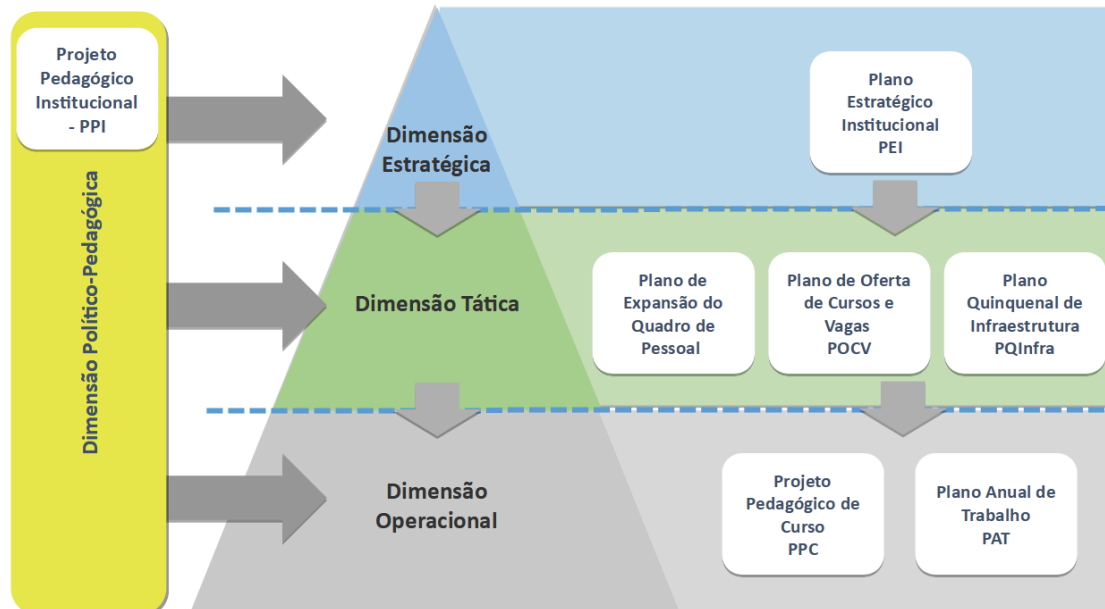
Projeto Pedagógico Institucional - PPI

Dimensão Político-Pedagógica

Dimensão Estratégica

Plano Estratégico Institucional PEI

Dimensão Tática

Plano de Expansão do Quadro de Pessoal

Plano de Oferta de Cursos e Vagas POCV

Plano Quinquenal de Infraestrutura PQInfra

Dimensão Operacional

Projeto Pedagógico de Curso PPC

Plano Anual de Trabalho PAT